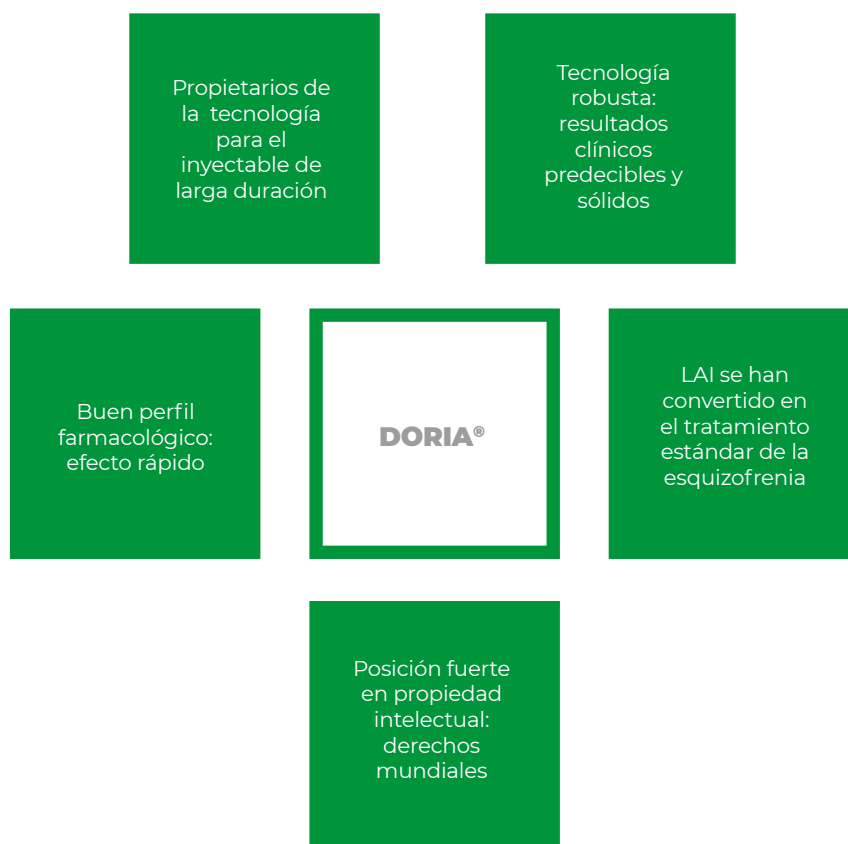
Propietarios de la tecnología para el inyectable de larga duración

Tecnología robusta: resultados clínicos predecibles y sólidos

Buen perfil farmacológico: efecto rápido

DORIA®

LAI se han convertido en el tratamiento estándar de la esquizofrenia

Posición fuerte en propiedad intelectual: derechos mundiales